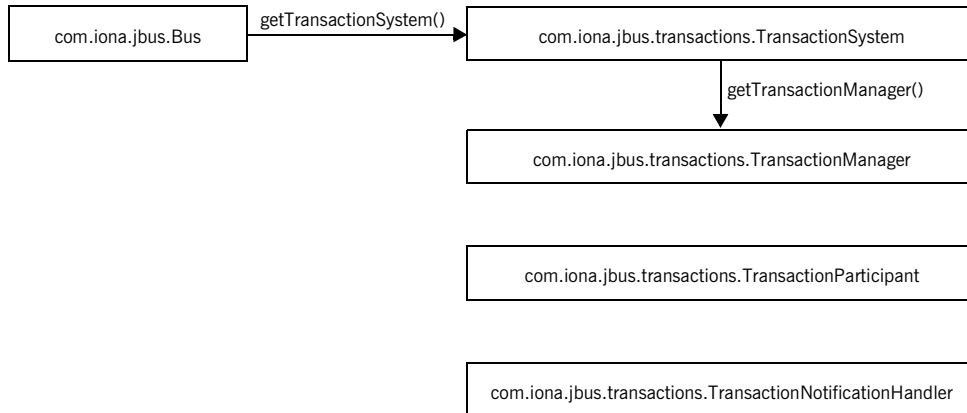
com.iona.jbus.Bus

getTransactionSystem()

com.iona.jbus.transactions.TransactionSystem

getTransactionManager()

com.iona.jbus.transactions.TransactionManager

com.iona.jbus.transactions.TransactionParticipant

com.iona.jbus.transactions.TransactionNotificationHandler